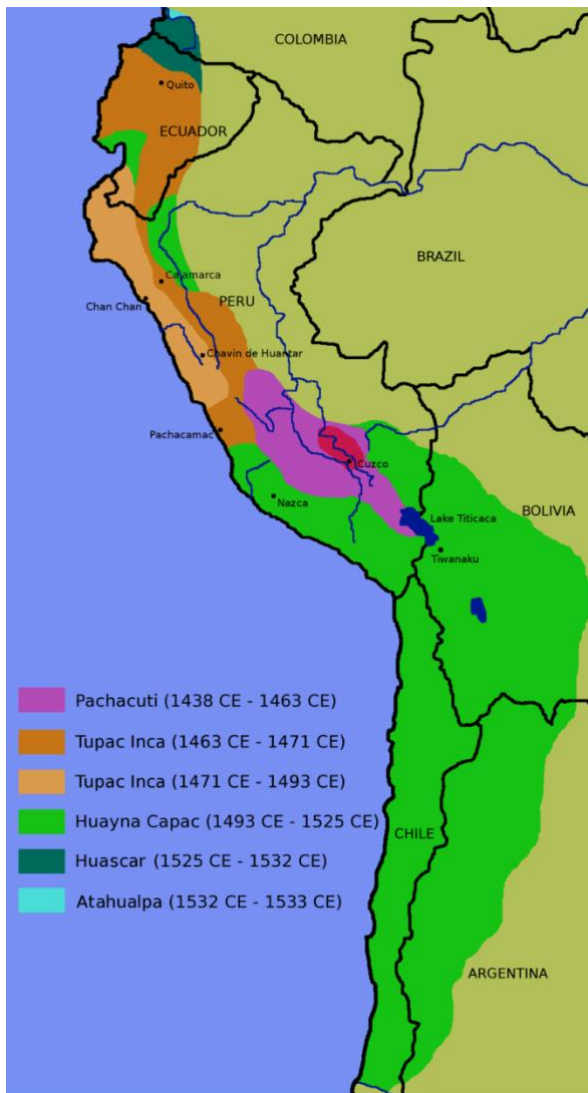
COLOMBIA

Quito

ECUADOR

BRAZIL

Cajamarca

Chan Chan

PERU

Chavin de Huantar

Pachacamac

Cuzco

Nazca

Lake Titicaca

Tiwanaku

BOLIVIA

Pachacuti (1438 CE - 1463 CE)

Tupac Inca (1463 CE - 1471 CE)

Tupac Inca (1471 CE - 1493 CE)

Huayna Capac (1493 CE - 1525 CE)

Huascar (1525 CE - 1532 CE)

Atahualpa (1532 CE - 1533 CE)

CHILE

ARGENTINA